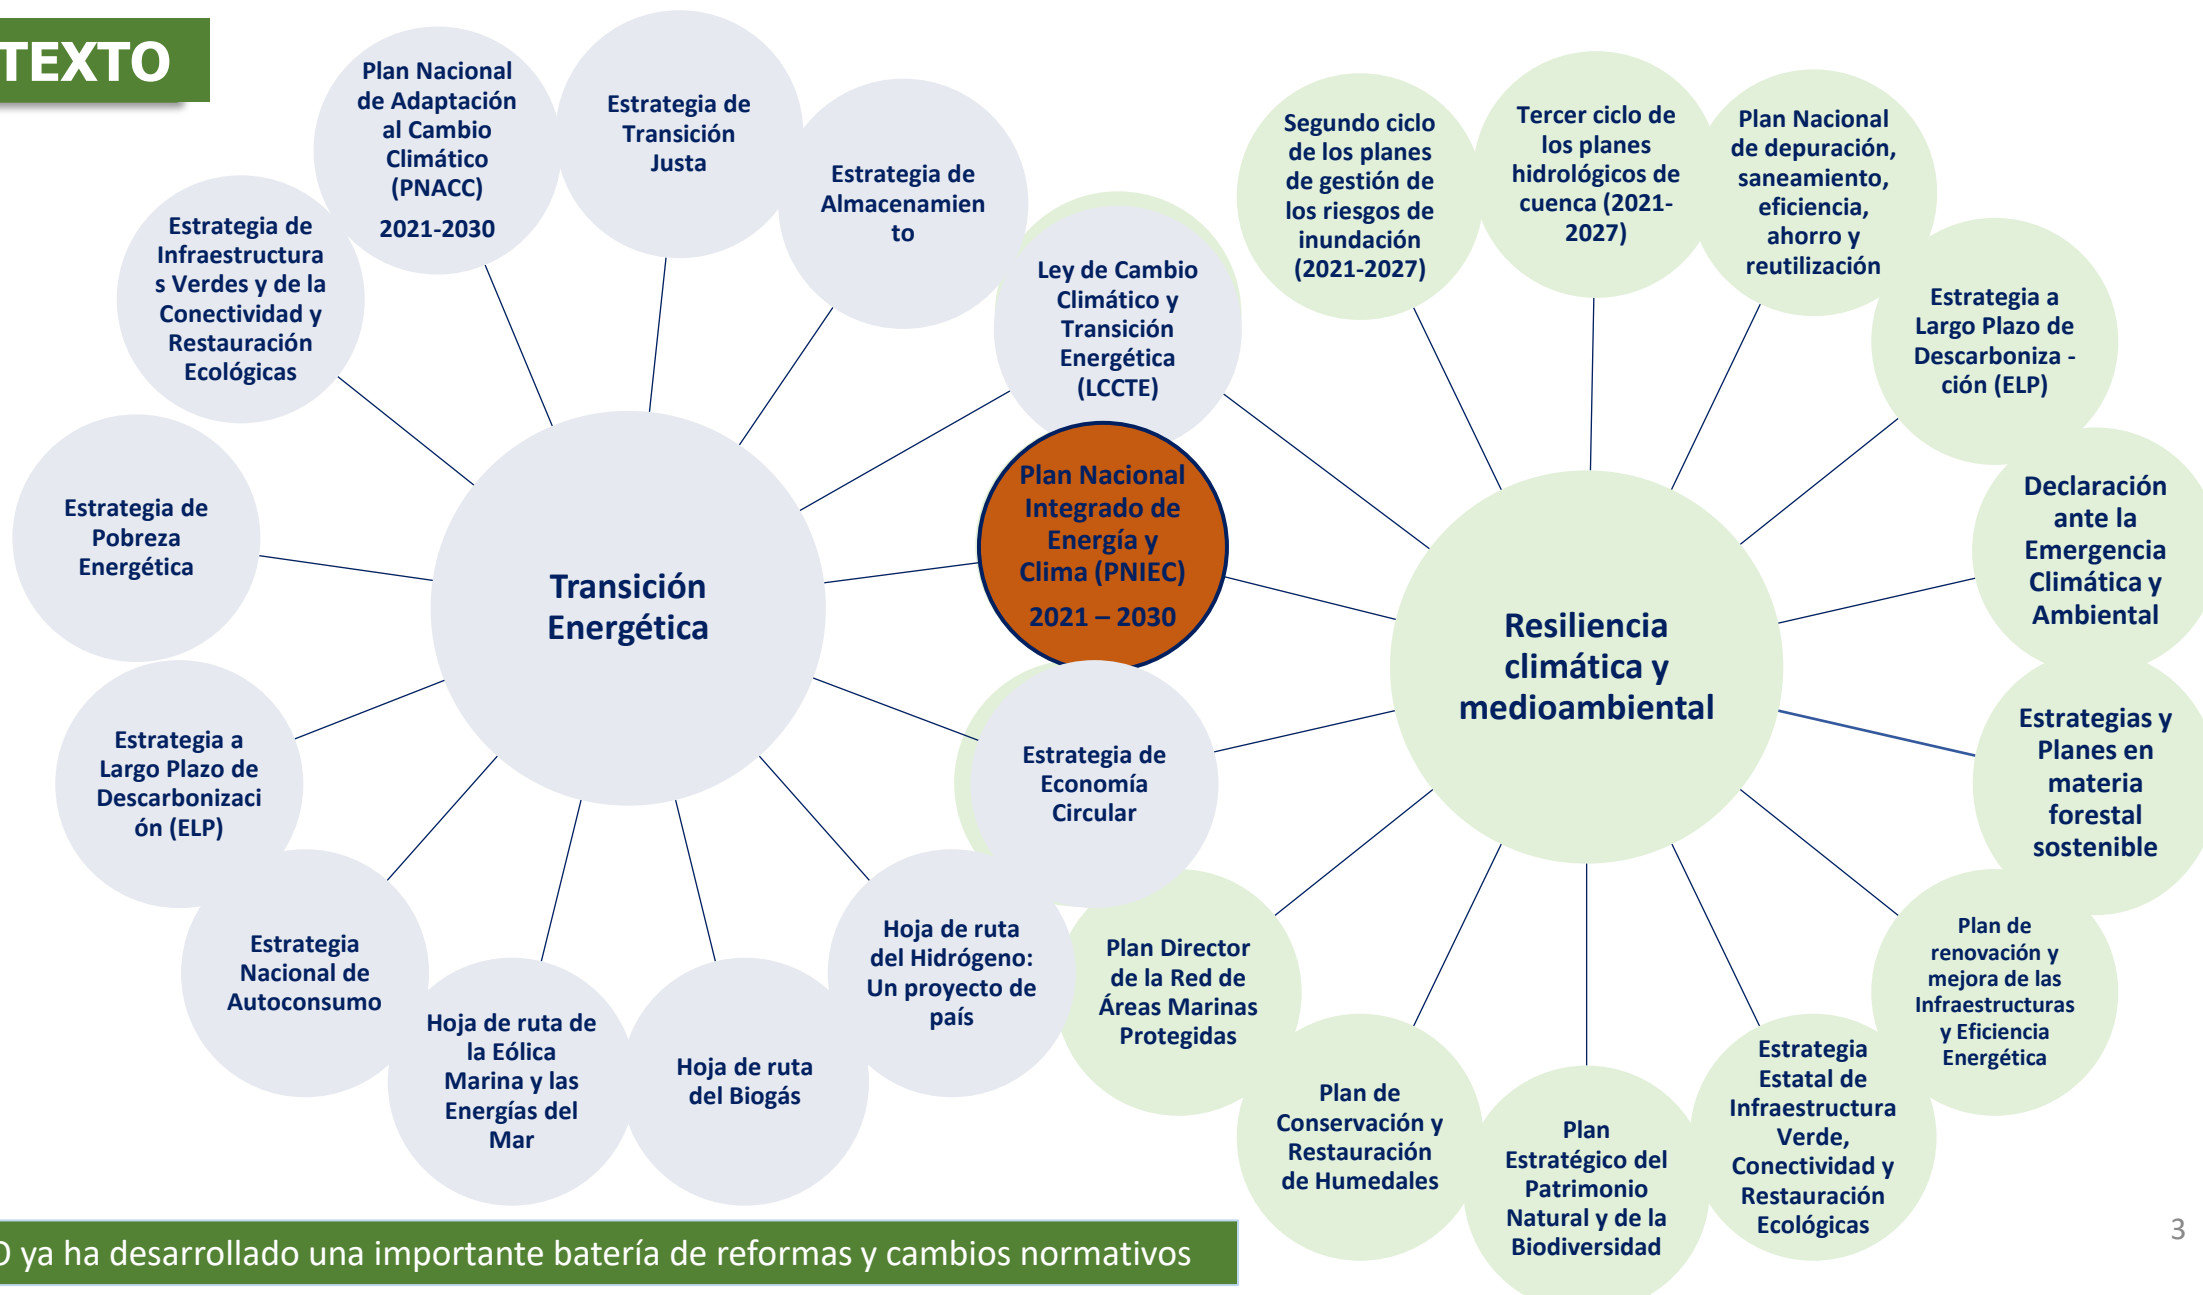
TEXTO

Plan Nacional Integrado de Energía y Clima (PNIEC)
2021 – 2030

Transición Energética

Plan Nacional de Adaptación al Cambio Climático (PNACC)
2021-2030

Estrategia de Transición Justa

Estrategia de Almacenamiento

Ley de Cambio Climático y Transición Energética (LCCTE)

Estrategia de Infraestructuras Verdes y de la Conectividad y Restauración Ecológicas

Estrategia de Pobreza Energética

Estrategia a Largo Plazo de Descarbonización (ELP)

Estrategia Nacional de Autoconsumo

Hoja de ruta de la Eólica Marina y las Energías del Mar

Hoja de ruta del Biogás

Hoja de ruta del Hidrógeno: Un proyecto de país

Estrategia de Economía Circular

Resiliencia climática y medioambiental

Segundo ciclo de los planes de gestión de los riesgos de inundación (2021-2027)

Tercer ciclo de los planes hidrológicos de cuenca (2021-2027)

Plan Nacional de depuración, saneamiento, eficiencia, ahorro y reutilización

Estrategia a Largo Plazo de Descarboniza - ción (ELP)

Declaración ante la Emergencia Climática y Ambiental

Estrategias y Planes en materia forestal sostenible

Plan de renovación y mejora de las Infraestructuras y Eficiencia Energética

Estrategia Estatal de Infraestructura Verde, Conectividad y Restauración Ecológicas

Plan Estratégico del Patrimonio Natural y de la Biodiversidad

Plan de Conservación y Restauración de Humedales

Plan Director de la Red de Áreas Marinas Protegidas

D ya ha desarrollado una importante batería de reformas y cambios normativos

3